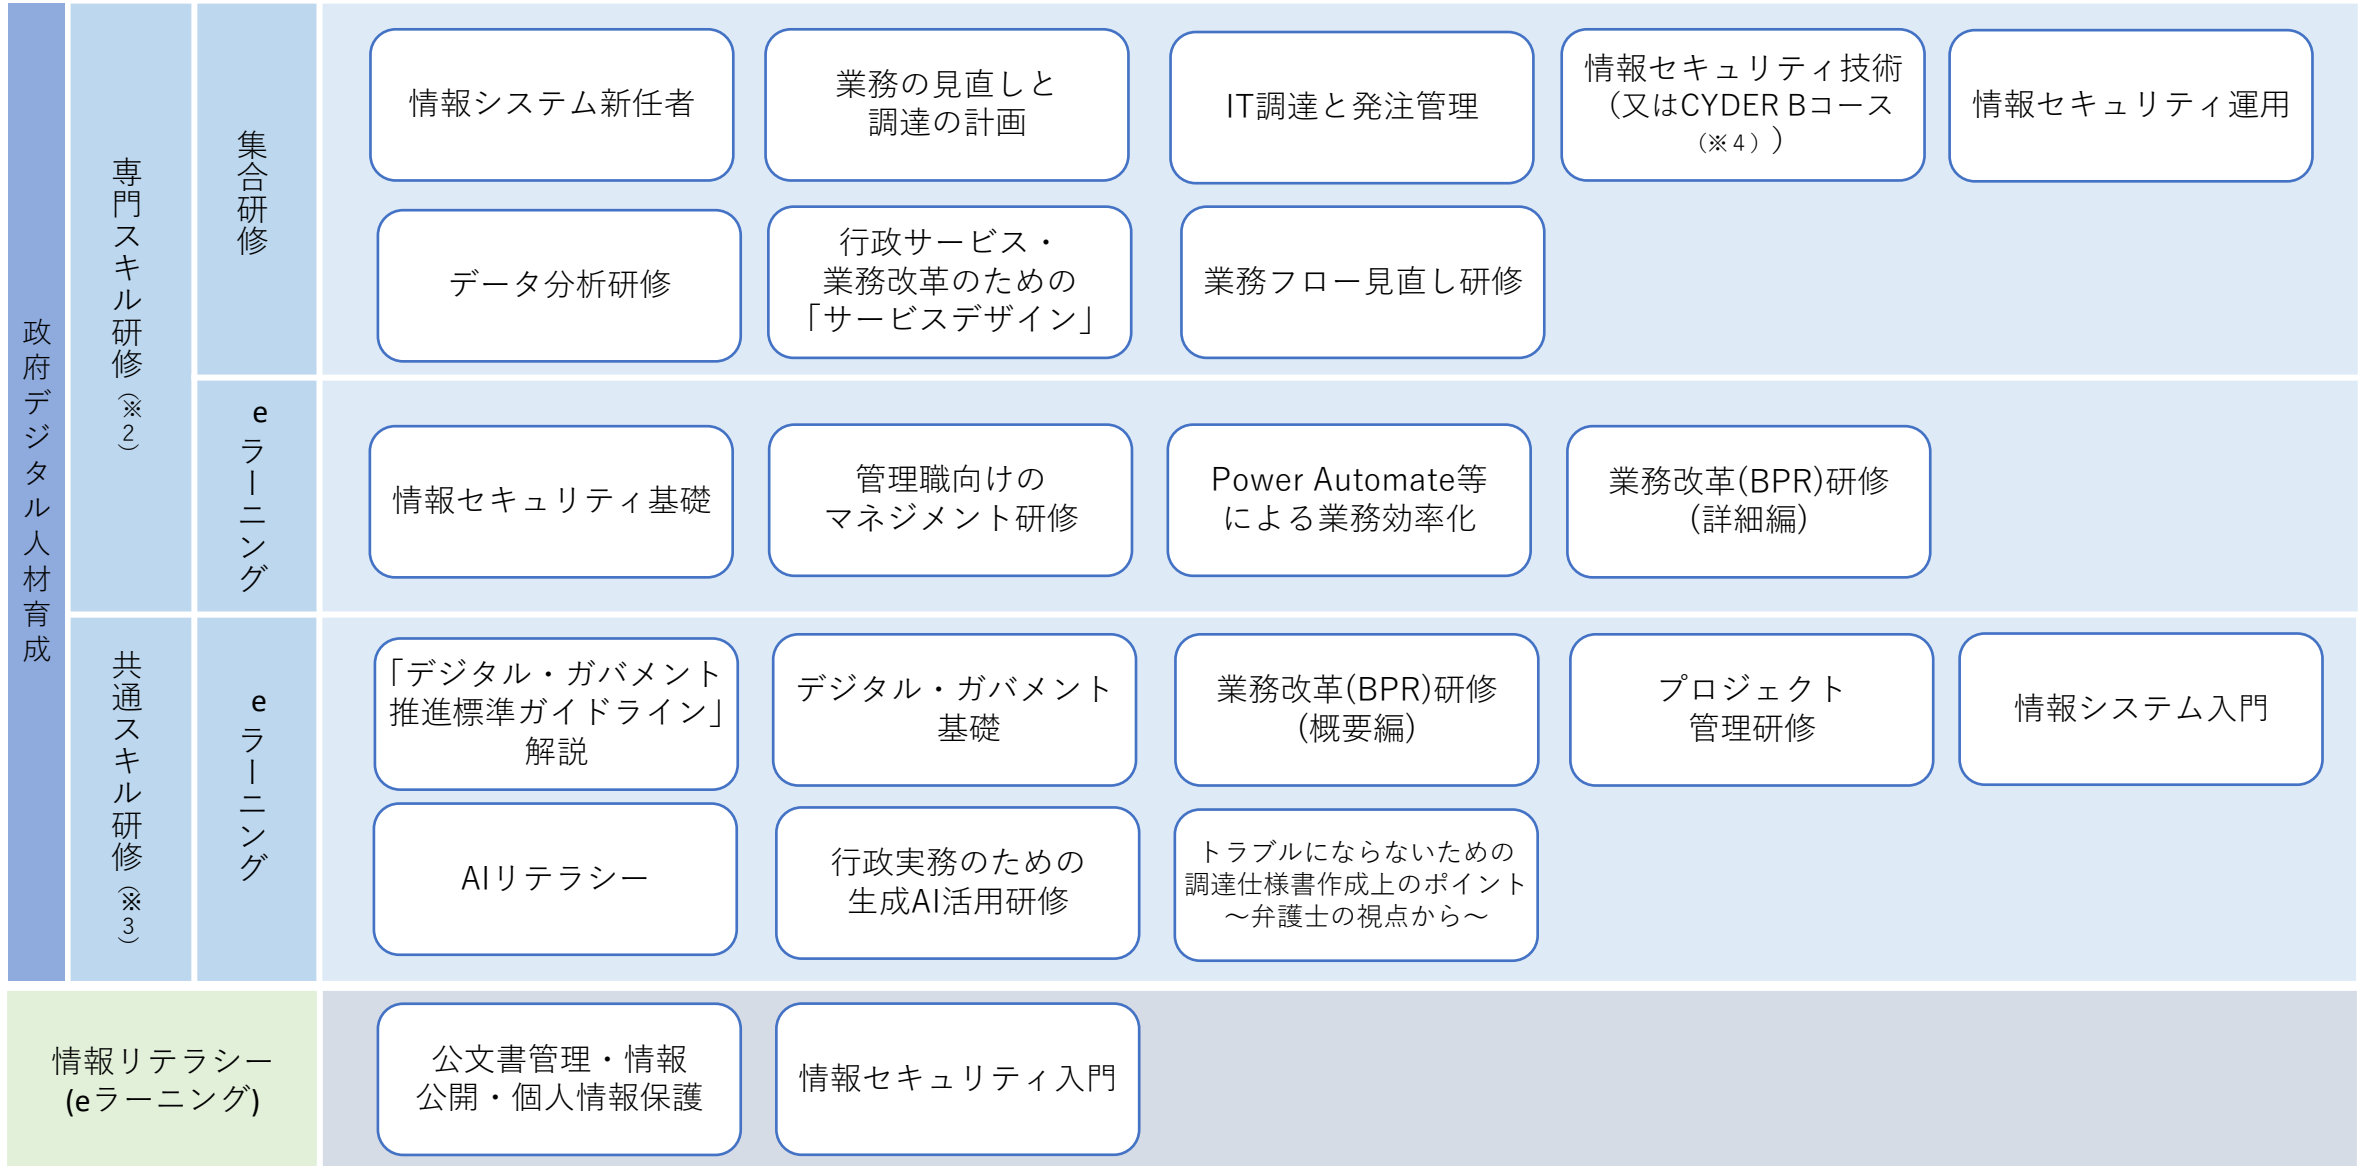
政府デジタル人材育成

専門スキル研修（※2）

集合研修

情報システム新任者

業務の見直しと調達の計画

IT調達と発注管理

情報セキュリティ技術（又はCYDER Bコース（※4））

情報セキュリティ運用

データ分析研修

行政サービス・業務改革のための「サービスデザイン」

業務フロー見直し研修

eラーニング

情報セキュリティ基礎

管理職向けのマネジメント研修

Power Automate等による業務効率化

業務改革(BPR)研修（詳細編）

共通スキル研修（※3）

eラーニング

「デジタル・ガバメント推進標準ガイドライン」解説

デジタル・ガバメント基礎

業務改革(BPR)研修（概要編）

プロジェクト管理研修

情報システム入門

AIリテラシー

行政実務のための生成AI活用研修

トラブルにならないための調達仕様書作成上のポイント～弁護士の視点から～

情報リテラシー(eラーニング)

公文書管理・情報公開・個人情報保護

情報セキュリティ入門